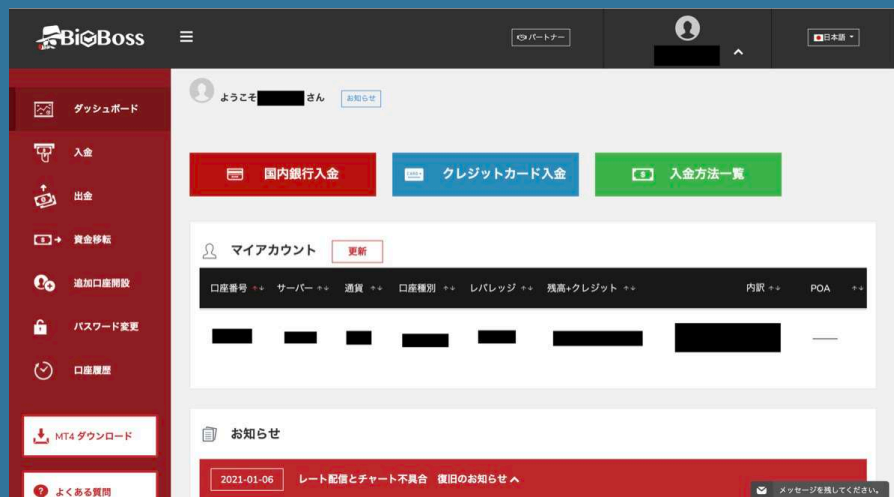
BigBoss

パートナー

日本語

ダッシュボード

入金

出金

資金移転

追加口座開設

パスワード変更

口座履歴

MT4 ダウンロード

よくある質問

ようこそ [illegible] さん

お知らせ

国内銀行入金

クレジットカード入金

入金方法一覧

マイアカウント

更新

| 口座番号 | サーバー | 通貨 | 口座種別 | レバレッジ | 残高+クレジット | 内訳 | POA |
|---|---|---|---|---|---|---|---|
| | | | | | | | — |

お知らせ

2021-01-06 レート配信とチャート不具合 復旧のお知らせ

メッセージを残してください。